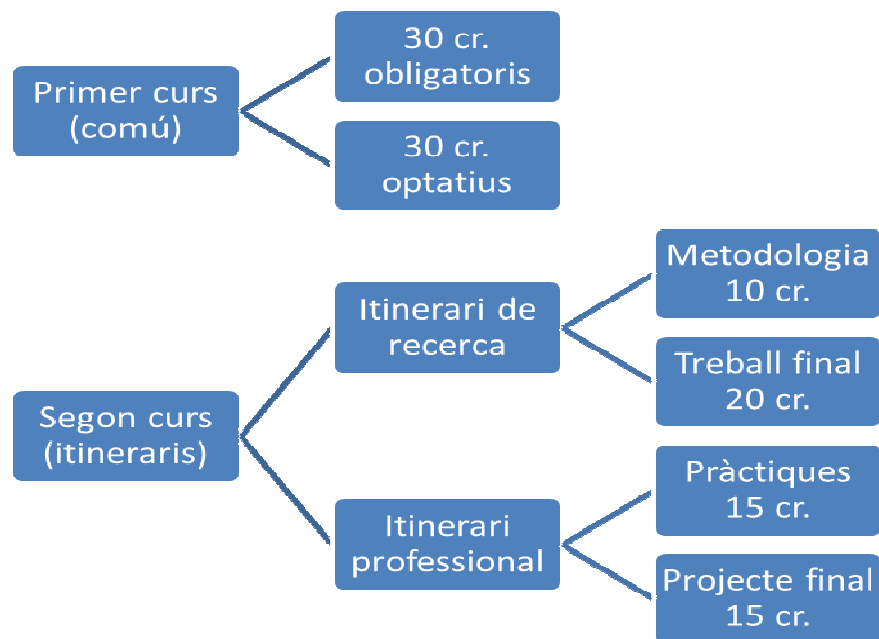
Primer curs (comú)

30 cr. obligatoris

30 cr. optatius

Segon curs (itineraris)

Itinerari de recerca

Metodologia 10 cr.

Treball final 20 cr.

Itinerari professional

Pràctiques 15 cr.

Projecte final 15 cr.